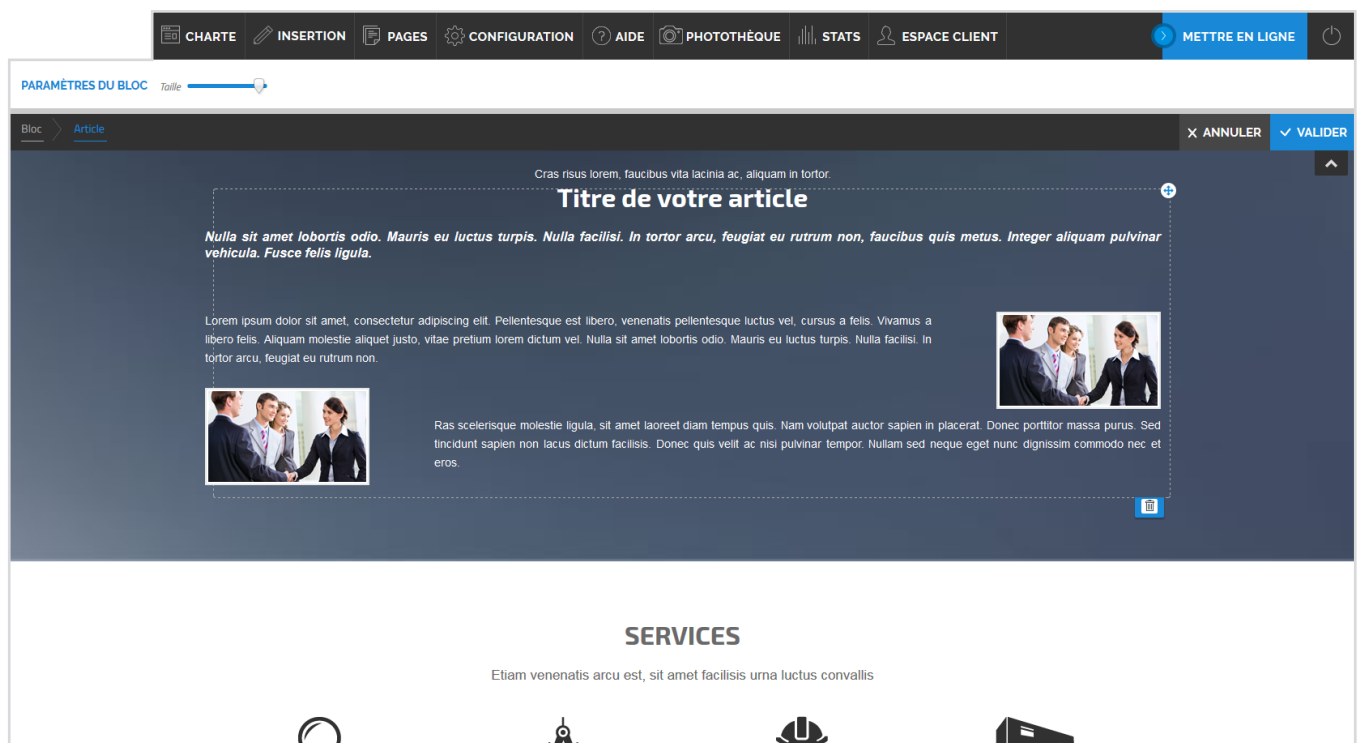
CHARTE INSERTION PAGES CONFIGURATION AIDE PHOTOTHÈQUE STATS ESPACE CLIENT METTRE EN LIGNE

PARAMÈTRES DU BLOC Taille

Bloc Article

ANNULER VALIDER

Cras risus lorem, faucibus vita lacinia ac, aliquam in tortor.

Titre de votre article

Nulla sit amet lobortis odio. Mauris eu luctus turpis. Nulla facilisi. In tortor arcu, feugiat eu rutrum non, faucibus quis metus. Integer aliquam pulvinar vehicula. Fusce felis ligula.

Lorem ipsum dolor sit amet, consectetur adipiscing elit. Pellentesque est libero, venenatis pellentesque luctus vel, cursus a felis. Vivamus a libero felis. Aliquam molestie aliquet justo, vitae pretium lorem dictum vel. Nulla sit amet lobortis odio. Mauris eu luctus turpis. Nulla facilisi. In tortor arcu, feugiat eu rutrum non.

Ras scelerisque molestie ligula, sit amet laoreet diam tempus quis. Nam volutpat auctor sapien in placerat. Donec porttitor massa purus. Sed tincidunt sapien non lacus dictum facilisis. Donec quis velit ac nisi pulvinar tempor. Nullam sed neque eget nunc dignissim commodo nec et eros.

SERVICES

Etiam venenatis arcu est, sit amet facilisis urna luctus convallis